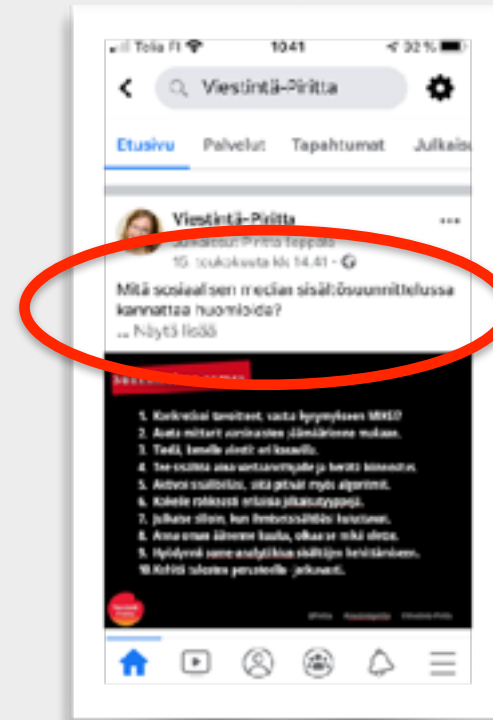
Telia FI 10:41 32 %

Viestintä-Piritta

Etusivu Palvelut Tapahtumat Julkaisu

Viestintä-Piritta
Julkaisut: Piritta Seppälä
15. toukokuuta klo 14.41

Mitä sosiaalisen median sisällönsuunnittelussa kannattaa huomioida?
... Näytä lisää

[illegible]

1. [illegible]
2. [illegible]
3. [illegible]
4. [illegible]
5. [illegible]
6. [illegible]
7. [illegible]
8. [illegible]
9. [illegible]
10. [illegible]